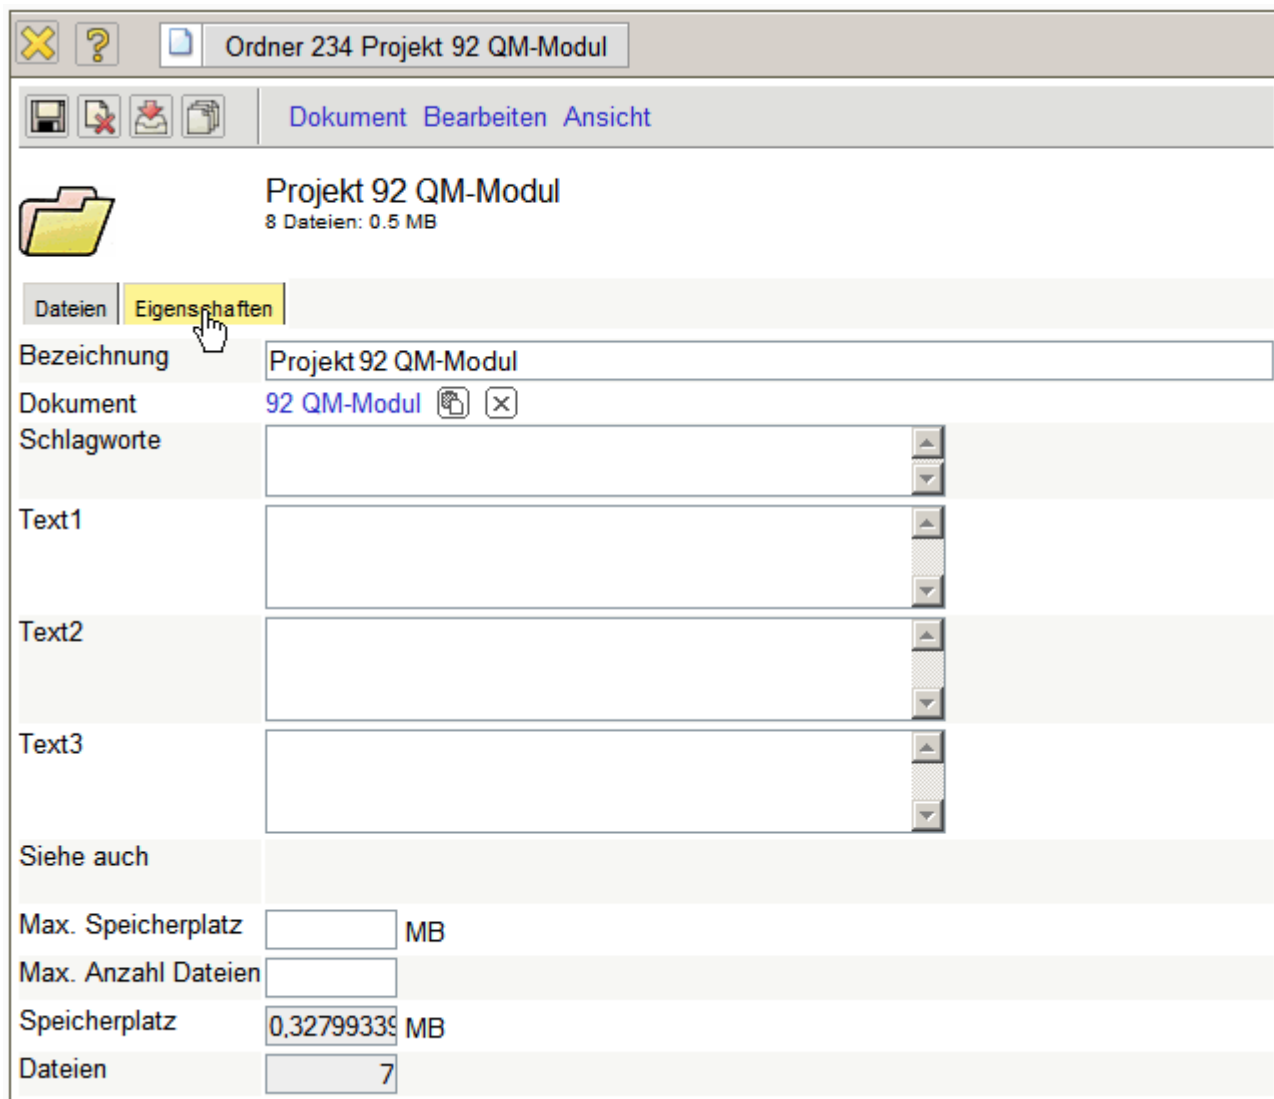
Ordner 234 Projekt 92 QM-Modul

Dokument Bearbeiten Ansicht

Projekt 92 QM-Modul
8 Dateien: 0.5 MB

Dateien Eigenschaften

Bezeichnung Projekt 92 QM-Modul
Dokument 92 QM-Modul
Schlagworte
Text1
Text2
Text3
Siehe auch
Max. Speicherplatz MB
Max. Anzahl Dateien
Speicherplatz 0,3279933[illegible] MB
Dateien 7